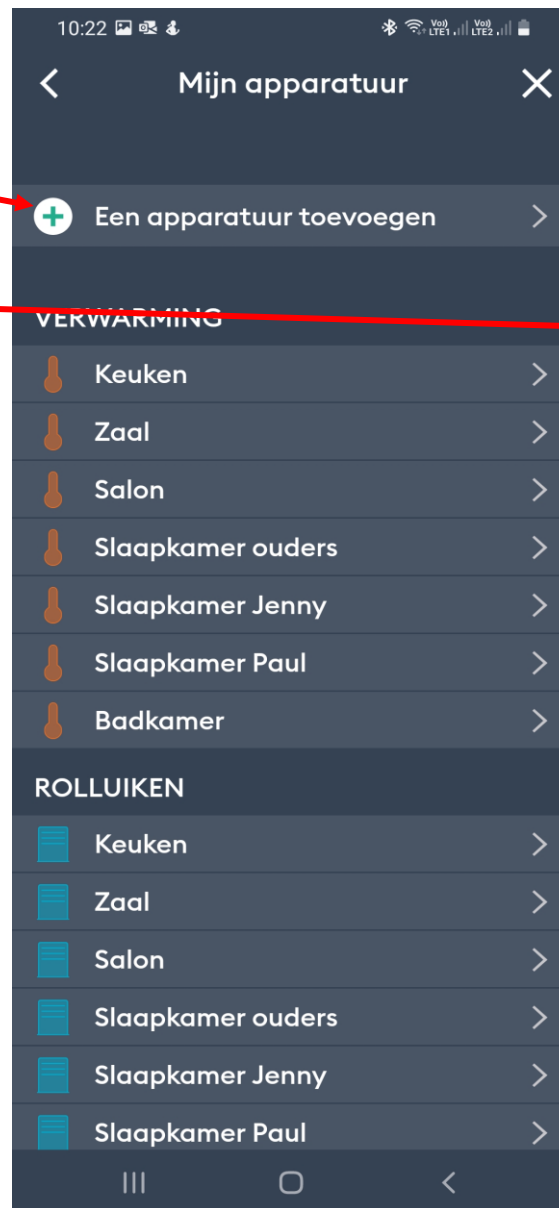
10:22

Vo)) LTE1 Vo)) LTE2

Mijn apparatuur

Een apparatuur toevoegen

VERWARMING

Keuken

Zaal

Salon

Slaapkamer ouders

Slaapkamer Jenny

Slaapkamer Paul

Badkamer

ROLLUIKEN

Keuken

Zaal

Salon

Slaapkamer ouders

Slaapkamer Jenny

Slaapkamer Paul